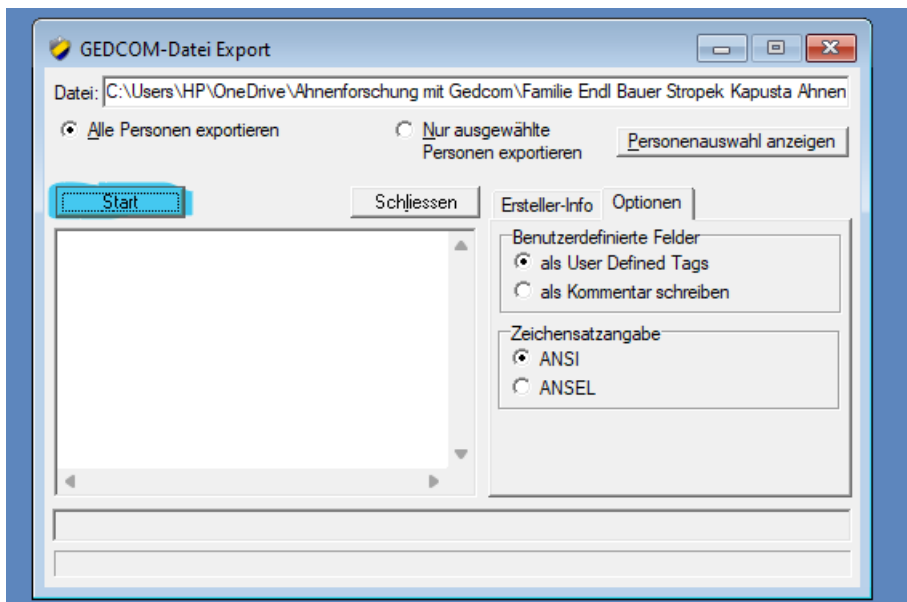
GEDCOM-Datei Export

Datei: C:\Users\HP\OneDrive\Ahnenforschung mit Gedcom\Familie Endl Bauer Stropek Kapusta Ahnen

Alle Personen exportieren

Nur ausgewählte Personen exportieren

Personenauswahl anzeigen

Start

Schliessen

Ersteller-Info

Optionen

Benutzerdefinierte Felder

als User Defined Tags

als Kommentar schreiben

Zeichensatzangabe

ANSI

ANSEL